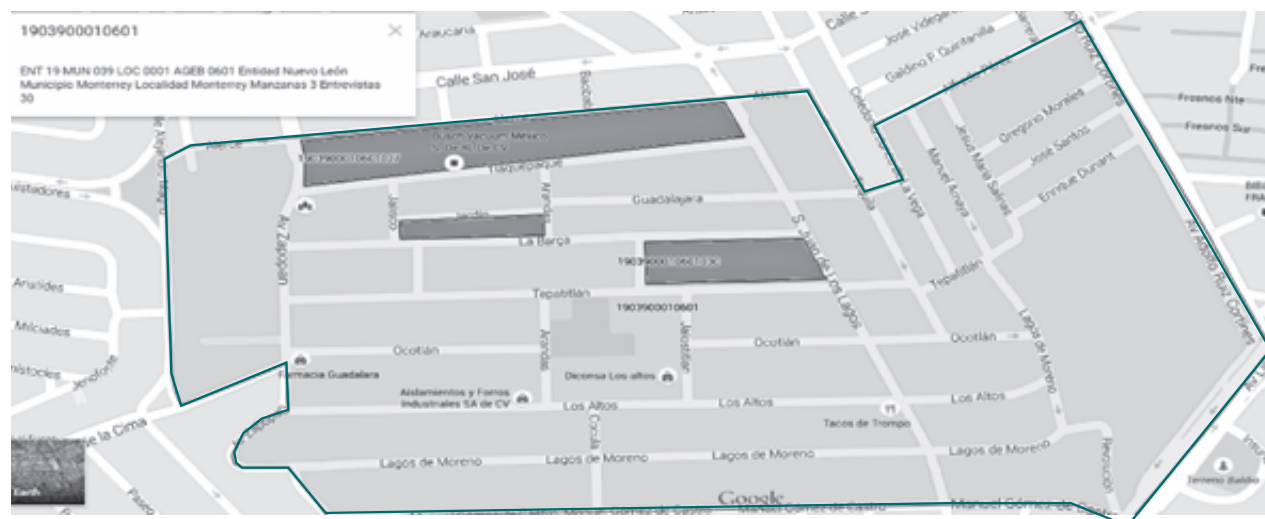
1903900010601

ENT 19 MUN 039 LOC 0001 AGEB 0601 Entidad Nuevo León Municipio Monterrey Localidad Monterrey Manzanas 3 Entrevistas 30

Araucaria
Calle San José
José Videgaray
Galdino P. Quintanilla
Fresnos Nte
Fresnos Sur
Gregorio Morales
José Santos
Enrique Dunant
Jesús María Salinas
Manuel Amaya
La Vega
Av. Adolfo Ruiz Cortines
Guadalajara
Tlaquepaque
Jardín
La Barca
Tepatitlán
Ocotlán
Los Altos
Lagos de Moreno
Av. Zapopan
Jalisco
Arandas
Jalostotitlán
S. Juan de Los Lagos
Lagos de Moreno
Mariano
Anarides
Milciades
Farmacia Guadalajara
Aislamientos y Forros Industriales SA de CV
Diconsa Los altos
Tacos de Trompo
Terreno Baldío
1903900010601
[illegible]
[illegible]
de la Cima
Cocula
Earth
Google
Manuel Gómez de Castro